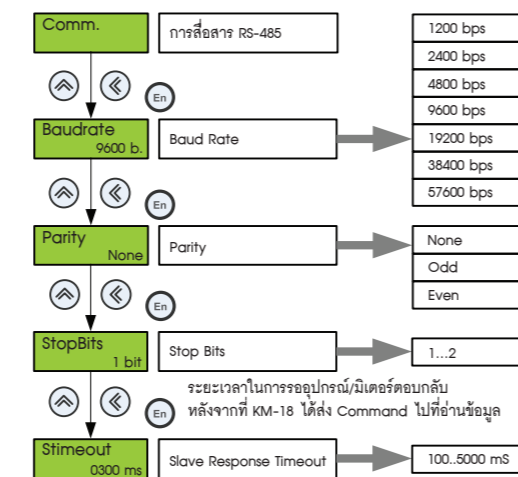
Comm.

การสื่อสาร RS-485

En

Baudrate
9600 b.

Baud Rate

1200 bps
2400 bps
4800 bps
9600 bps
19200 bps
38400 bps
57600 bps

En

Parity
None

Parity

None
Odd
Even

En

StopBits
1 bit

Stop Bits

1...2

En

ระยะเวลาในการรออุปกรณ์/มิเตอร์ตอบกลับ หลังจากที่ KM-18 ได้ส่ง Command ไปที่อ่านข้อมูล

Stimeout
0300 ms

Slave Response Timeout

100..5000 mS